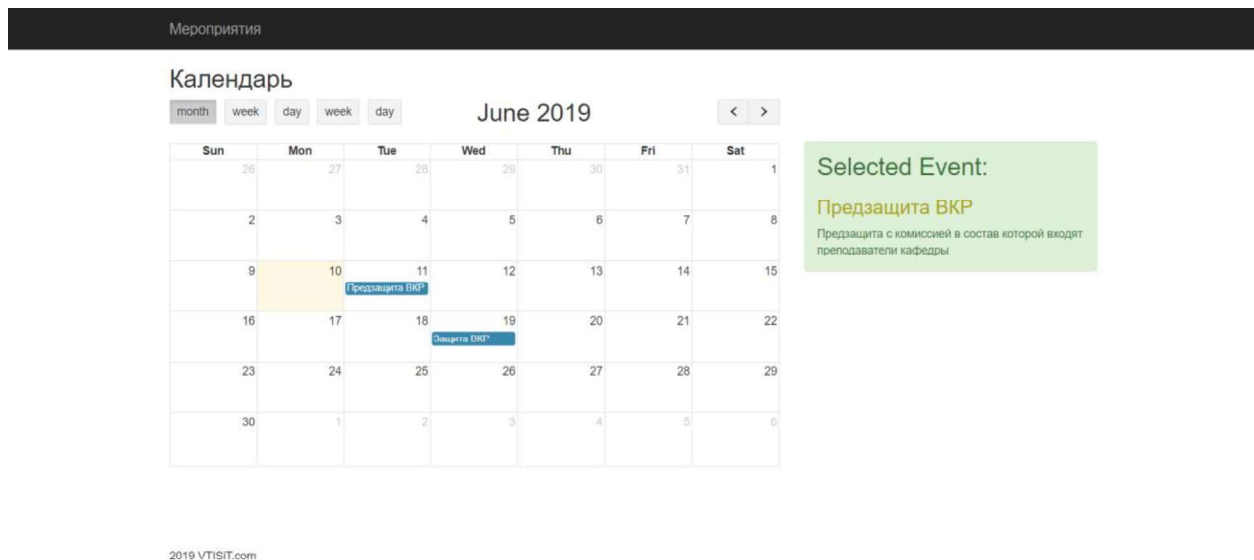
Мероприятия

Календарь

month week day week day

June 2019

< >

| Sun | Mon | Tue | Wed | Thu | Fri | Sat |
|---|---|---|---|---|---|---|
| 26 | 27 | 28 | 29 | 30 | 31 | 1 |
| 2 | 3 | 4 | 5 | 6 | 7 | 8 |
| 9 | 10 | 11 Предзащита ВКР | 12 | 13 | 14 | 15 |
| 16 | 17 | 18 | 19 Защита ВКР | 20 | 21 | 22 |
| 23 | 24 | 25 | 26 | 27 | 28 | 29 |
| 30 | 1 | 2 | 3 | 4 | 5 | 6 |

Selected Event:

Предзащита ВКР

Предзащита с комиссией в состав которой входят преподаватели кафедры

2019 VTISIT.com